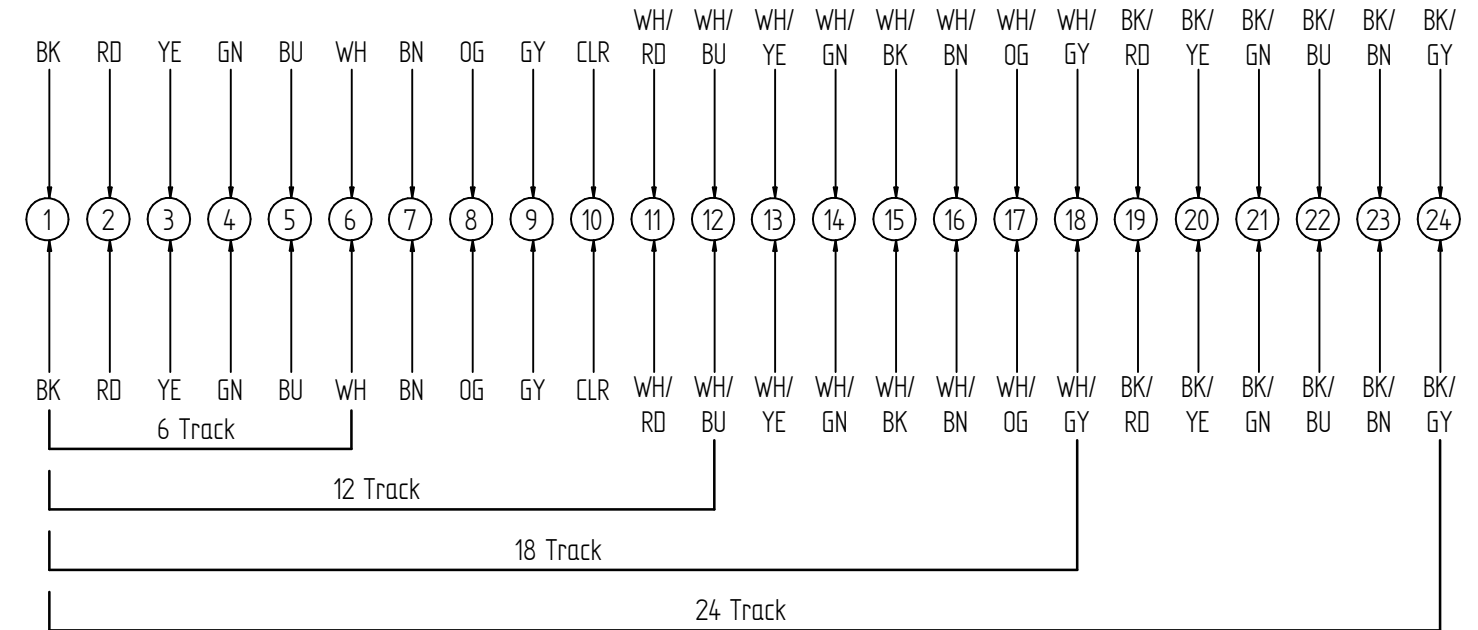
BK RD YE GN BU WH BN OG GY CLR WH/ RD WH/ BU WH/ YE WH/ GN WH/ BK WH/ BN WH/ OG WH/ GY BK/ RD BK/ YE BK/ GN BK/ BU BK/ BN BK/ GY

1 2 3 4 5 6 7 8 9 10 11 12 13 14 15 16 17 18 19 20 21 22 23 24

BK RD YE GN BU WH BN OG GY CLR WH/ RD WH/ BU WH/ YE WH/ GN WH/ BK WH/ BN WH/ OG WH/ GY BK/ RD BK/ YE BK/ GN BK/ BU BK/ BN BK/ GY

6 Track

12 Track

18 Track

24 Track